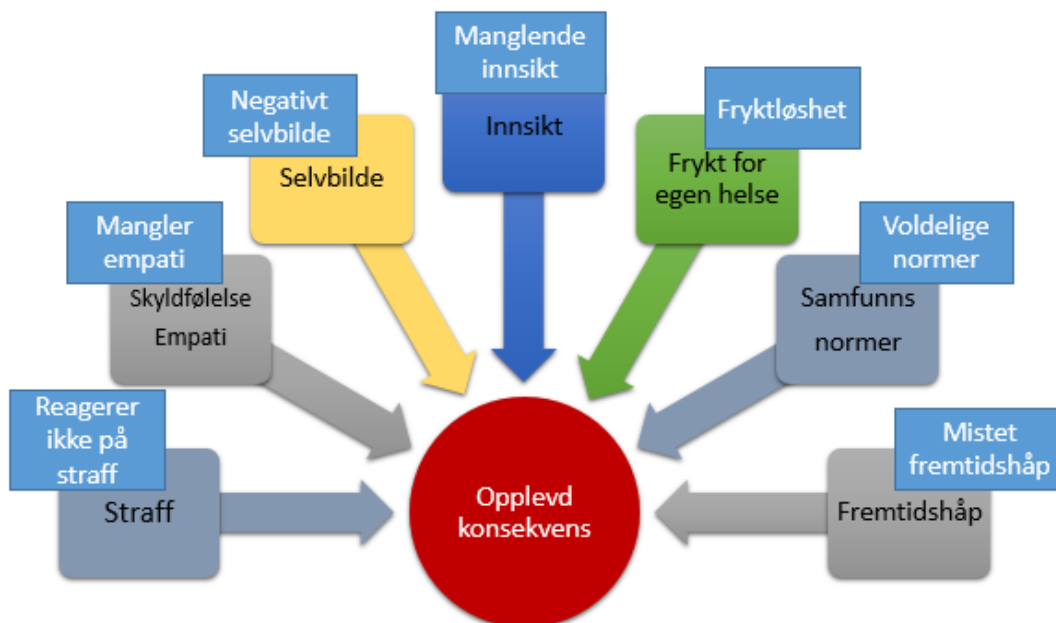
Reagerer ikke på straff

Straff

Mangler empati

Skyldfølelse

Empati

Negativt selvbilde

Selvbilde

Manglende innsikt

Innsikt

Fryktløshet

Frykt for egen helse

Voldelige normer

Samfunns normer

Mistet fremtidshåp

Fremtidshåp

Opplevd konsekvens